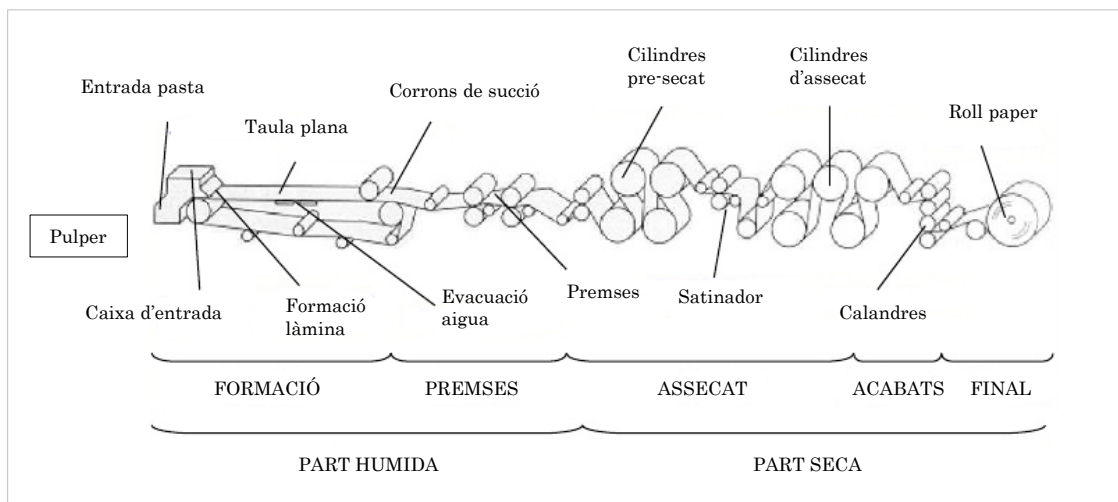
Entrada pasta

Taula plana

Corrons de succió

Cilindres pre-secat

Cilindres d'assecat

Roll paper

Pulper

Caixa d'entrada

Formació làmina

Evacuació aigua

Premses

Satinador

Calandres

FORMACIÓ

PREMSES

ASSECAT

ACABATS

FINAL

PART HUMIDA

PART SECA